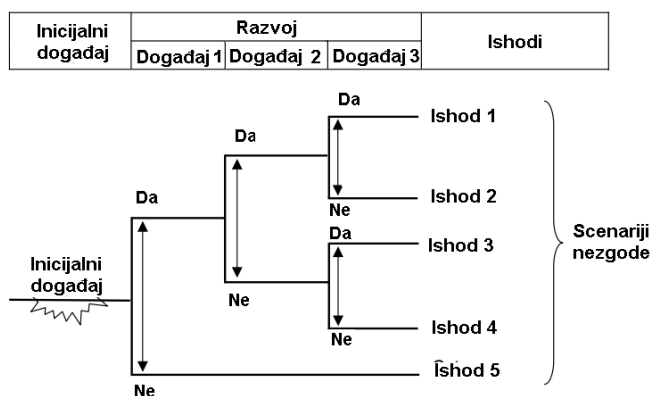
| Inicijalni događaj | Razvoj | | | Ishodi |
|---|---|---|---|---|
| | Događaj 1 | Događaj 2 | Događaj 3 | |

Da
Da
Da
Ishod 1
Ishod 2
Ne
Da
Ishod 3
Inicijalni događaj
Ne
Ishod 4
Ne
Ishod 5
Ne
Scenariji nezgode